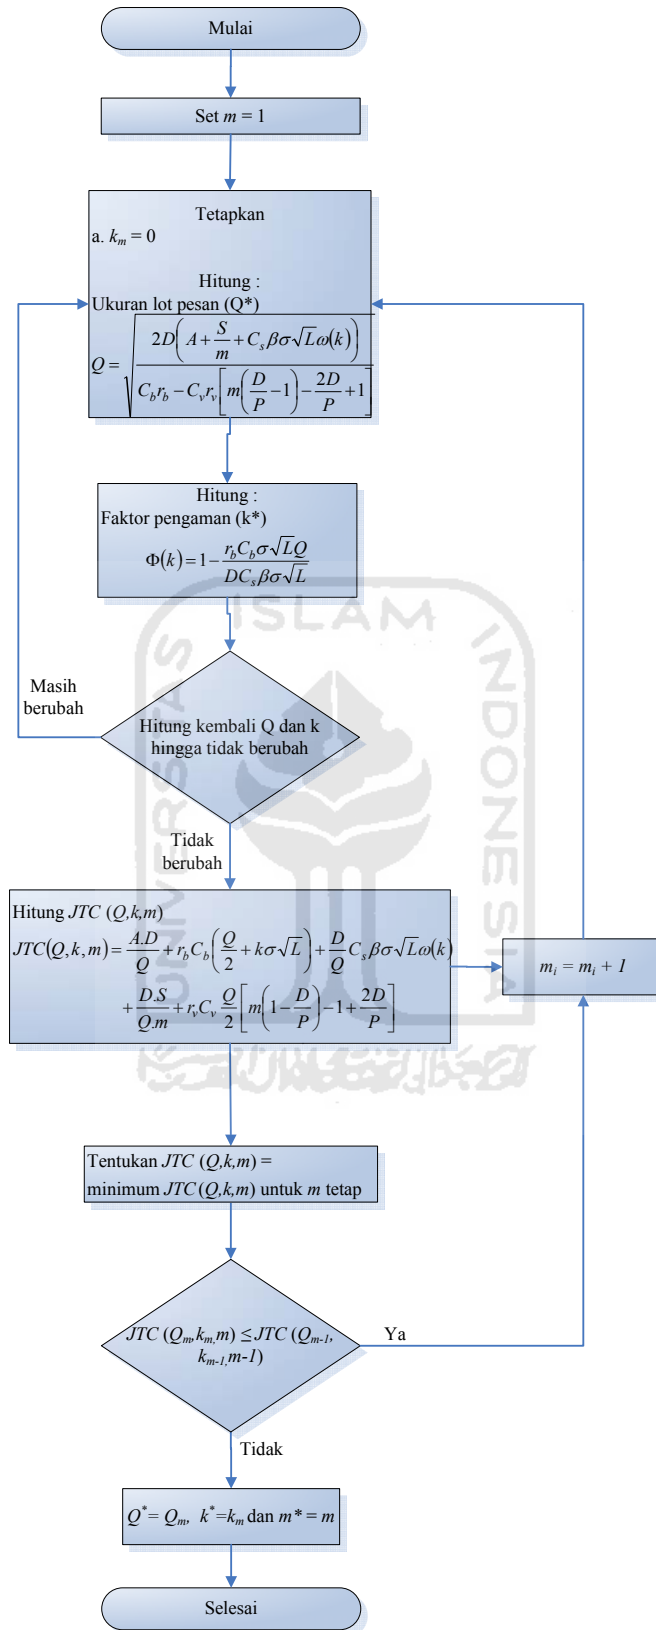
Mulai

Set $m = 1$

Tetapkan
a. $k_m = 0$

Hitung :
Ukuran lot pesan (Q*)
$Q = \sqrt{\frac{2D\left(A + \frac{S}{m} + C_s \beta\sigma\sqrt{L}\omega(k)\right)}{C_b r_b - C_v r_v\left[m\left(\frac{D}{P} - 1\right) - \frac{2D}{P} + 1\right]}}$

Hitung :
Faktor pengaman (k*)
$\Phi(k) = 1 - \frac{r_b C_b \sigma\sqrt{L}Q}{DC_s\beta\sigma\sqrt{L}}$

Masih berubah

Hitung kembali Q dan k hingga tidak berubah

Tidak berubah

Hitung $JTC$ $(Q,k,m)$
$JTC(Q,k,m) = \frac{A.D}{Q} + r_b C_b\left(\frac{Q}{2} + k\sigma\sqrt{L}\right) + \frac{D}{Q}C_s\beta\sigma\sqrt{L}\omega(k) + \frac{D.S}{Q.m} + r_v C_v \frac{Q}{2}\left[m\left(1 - \frac{D}{P}\right) - 1 + \frac{2D}{P}\right]$

$m_i = m_i + 1$

Tentukan $JTC$ $(Q,k,m)$ = minimum $JTC$ $(Q,k,m)$ untuk $m$ tetap

$JTC$ $(Q_m,k_m,m) \leq JTC$ $(Q_{m-1}, k_{m-1},m-1)$

Ya

Tidak

$Q^* = Q_m$, $k^* = k_m$ dan $m^* = m$

Selesai